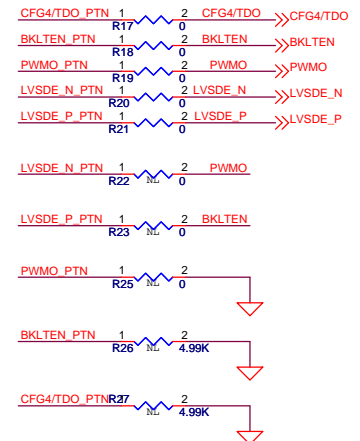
CFG4/TDO_PTN 1 R17 2 0 CFG4/TDO CFG4/TDO

BKLTEN_PTN 1 R18 2 0 BKLTEN BKLTEN

PWMO_PTN 1 R19 2 0 PWMO PWMO

LVSDE_N_PTN 1 R20 2 0 LVSDE_N LVSDE_N

LVSDE_P_PTN 1 R21 2 0 LVSDE_P LVSDE_P

LVSDE_N_PTN 1 R22 NL 2 0 PWMO

LVSDE_P_PTN 1 R23 NL 2 0 BKLTEN

PWMO_PTN 1 R25 NL 2 0

BKLTEN_PTN 1 R26 NL 2 4.99K

CFG4/TDO_PTN R27 NL 2 4.99K